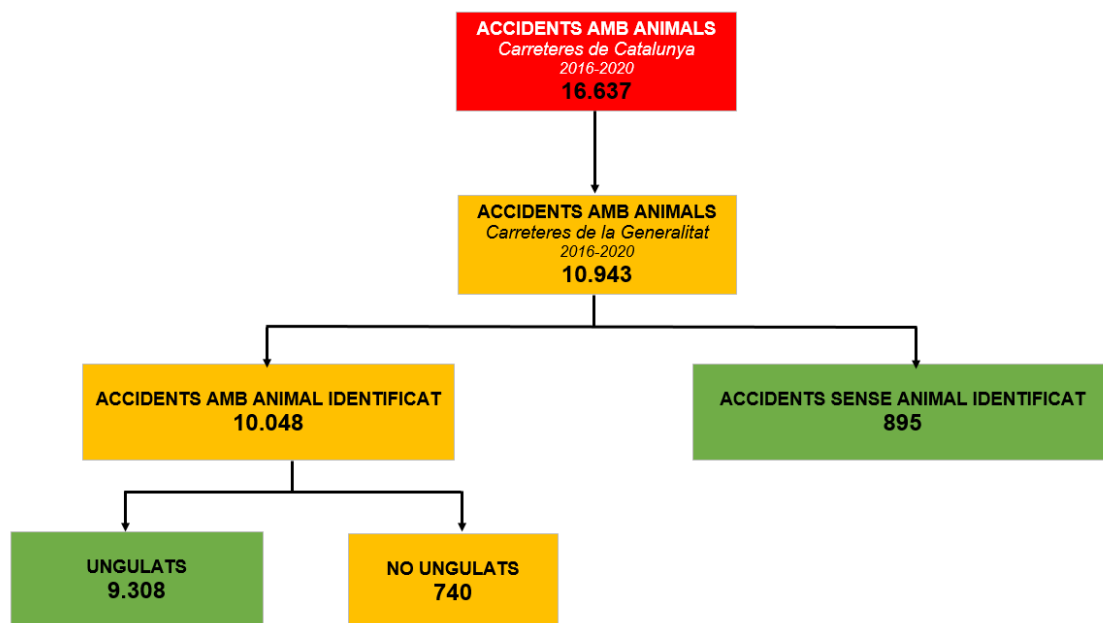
ACCIDENTS AMB ANIMALS
*Carreteres de Catalunya*
*2016-2020*
16.637

ACCIDENTS AMB ANIMALS
*Carreteres de la Generalitat*
*2016-2020*
10.943

ACCIDENTS AMB ANIMAL IDENTIFICAT
10.048

ACCIDENTS SENSE ANIMAL IDENTIFICAT
895

UNGULATS
9.308

NO UNGULATS
740